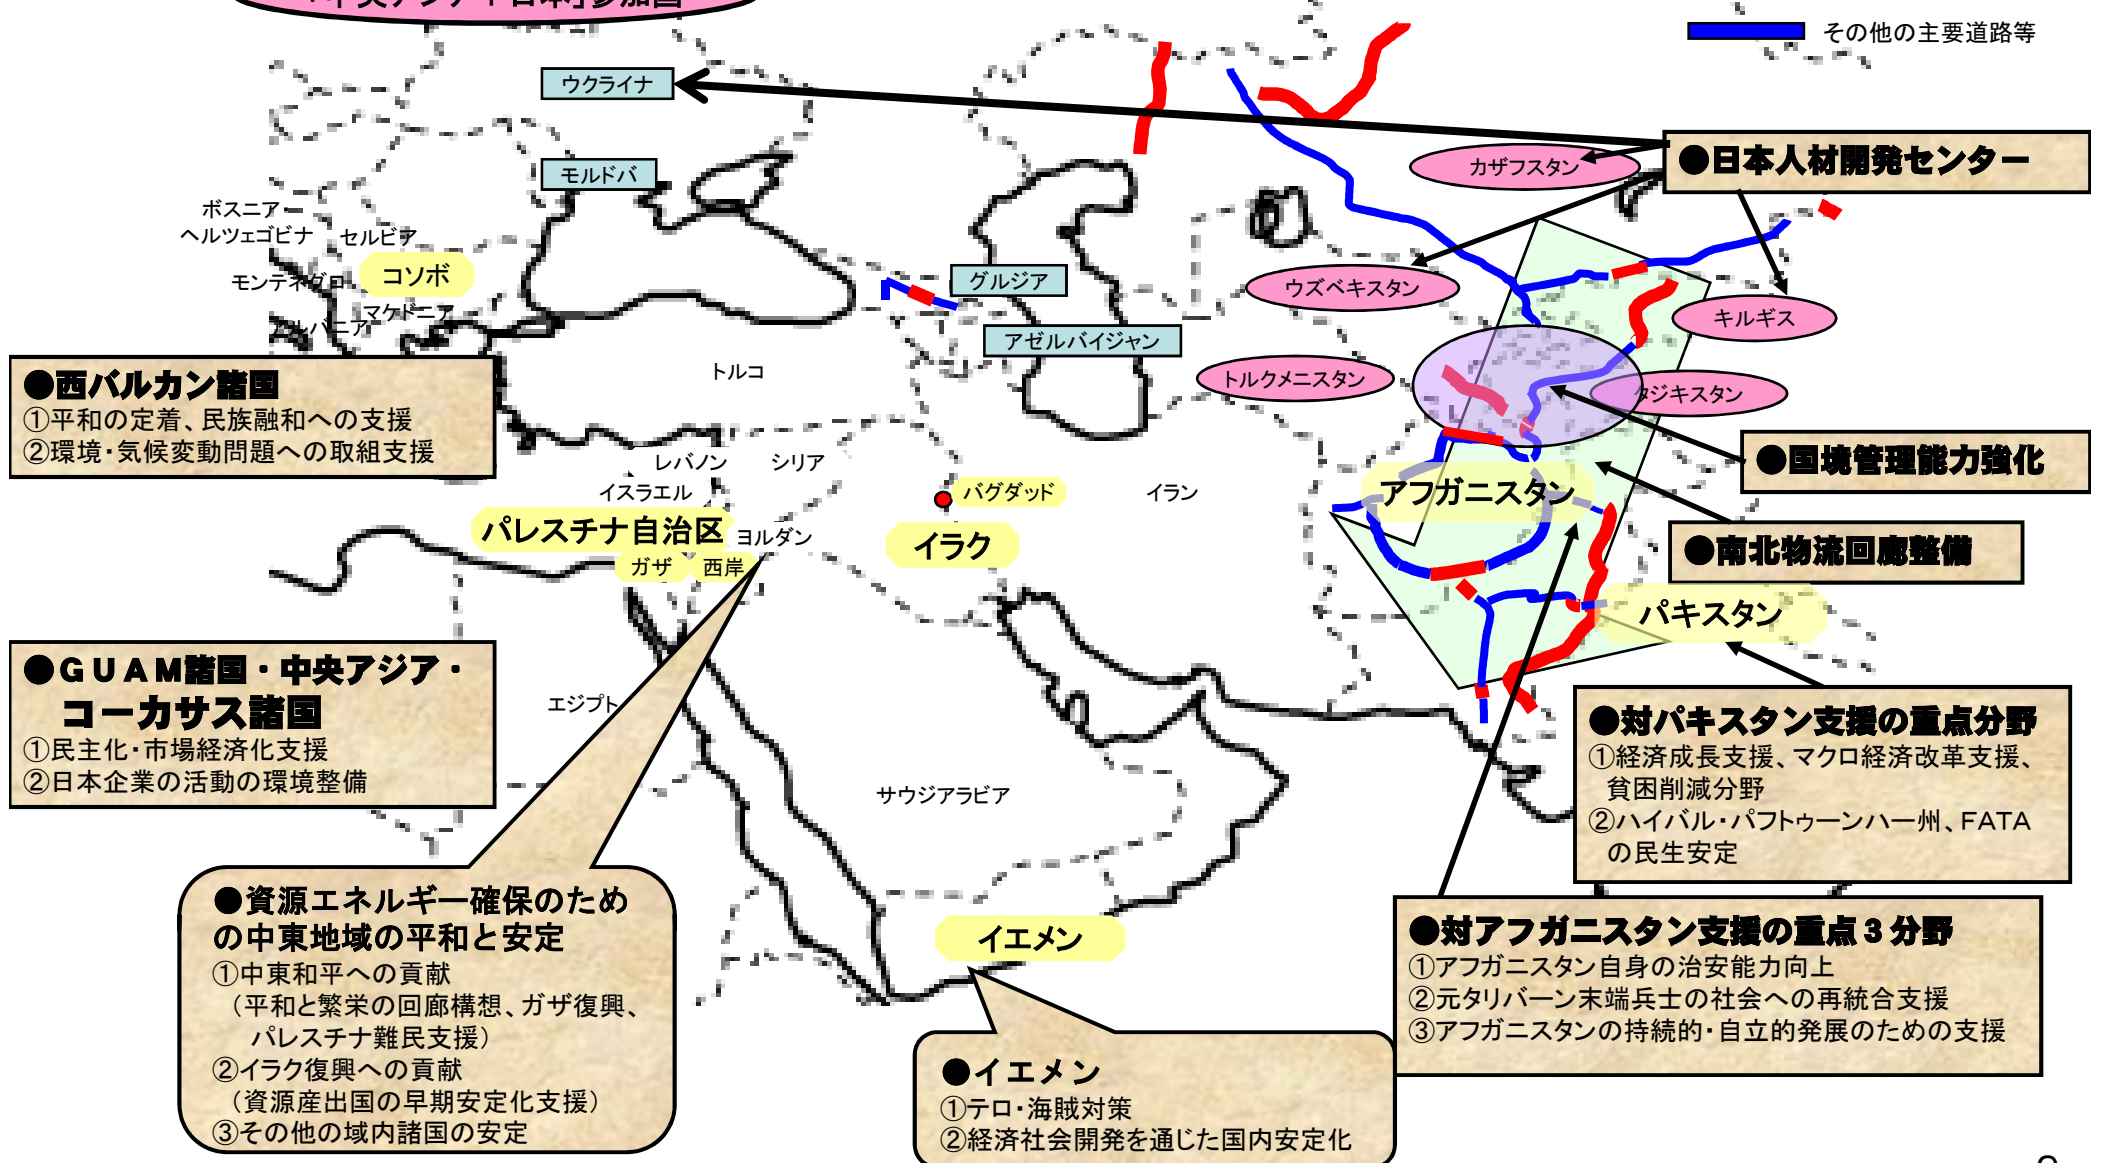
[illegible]

その他の主要道路等

ウクライナ

モルドバ

ボスニア・ヘルツェゴビナ

セルビア

モンテネグロ

コソボ

マケドニア

アルバニア

グルジア

アゼルバイジャン

カザフスタン

ウズベキスタン

キルギス

トルクメニスタン

タジキスタン

●日本人材開発センター

●西バルカン諸国
①平和の定着、民族融和への支援
②環境・気候変動問題への取組支援

トルコ

レバノン

シリア

イスラエル

バグダッド

イラン

アフガニスタン

パレスチナ自治区

ヨルダン

ガザ

西岸

イラク

●国境管理能力強化

●南北物流回廊整備

パキスタン

●GUAM諸国・中央アジア・コーカサス諸国
①民主化・市場経済化支援
②日本企業の活動の環境整備

エジプト

サウジアラビア

●対パキスタン支援の重点分野
①経済成長支援、マクロ経済改革支援、貧困削減分野
②ハイバル・パフトゥーンハー州、FATAの民生安定

●資源エネルギー確保のための中東地域の平和と安定
①中東和平への貢献
（平和と繁栄の回廊構想、ガザ復興、パレスチナ難民支援）
②イラク復興への貢献
（資源産出国の早期安定化支援）
③その他の域内諸国の安定

イエメン

●イエメン
①テロ・海賊対策
②経済社会開発を通じた国内安定化

●対アフガニスタン支援の重点3分野
①アフガニスタン自身の治安能力向上
②元タリバーン末端兵士の社会への再統合支援
③アフガニスタンの持続的・自立的発展のための支援